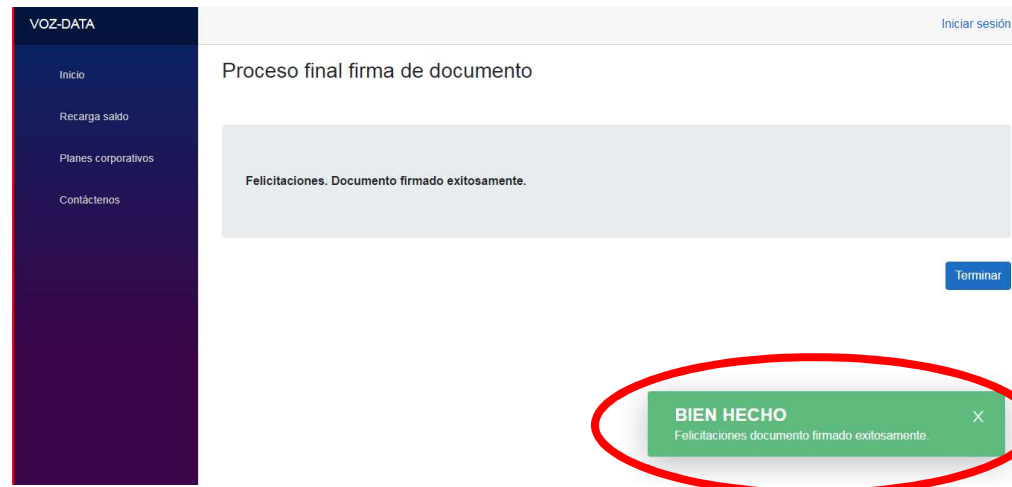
VOZ-DATA

Inicio

Recarga saldo

Planes corporativos

Contáctenos

Iniciar sesión

Proceso final firma de documento

Felicitaciones. Documento firmado exitosamente.

Terminar

BIEN HECHO
Felicitaciones documento firmado exitosamente.

×